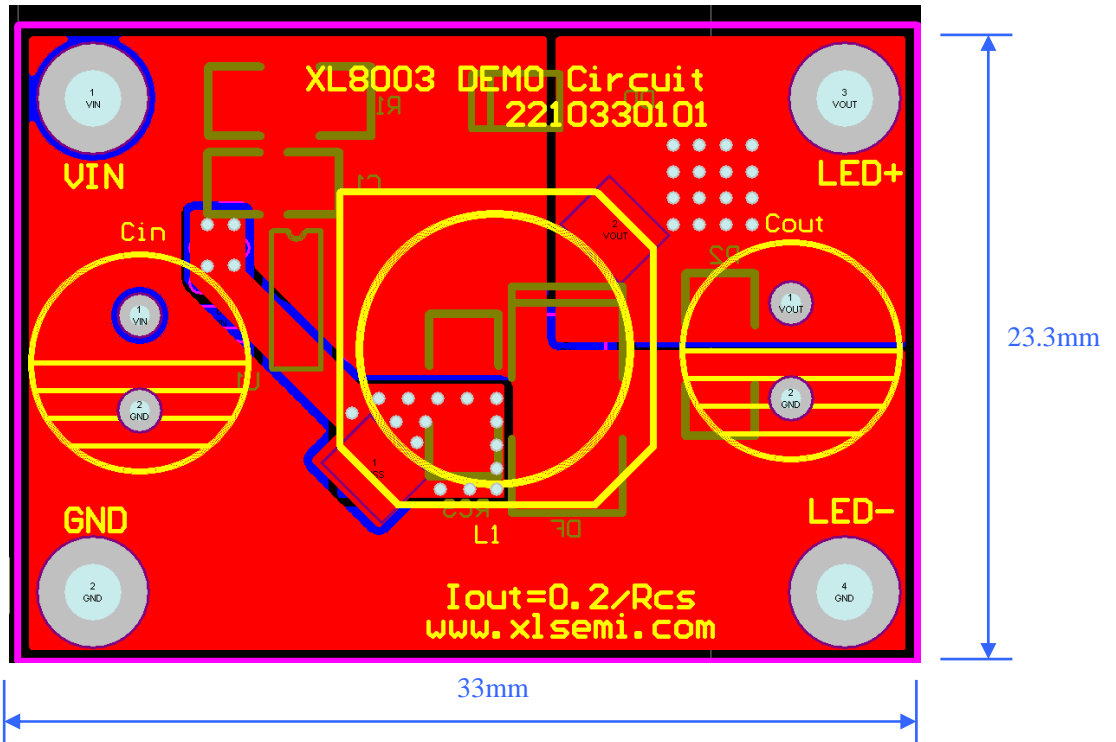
1
VIN

XL8003 DEMO Circuit
2210330101

R1

3
VOUT

VIN

C1

LED+

2
VOUT

Cout

Cin

R2

1
VIN

1
VOUT

U

2
GND

2
GND

1
CS

RCS

DF

L1

GND

LED-

2
GND

Iout=0.2/Rcs
www.xlsemi.com

4
GND

23.3mm

33mm